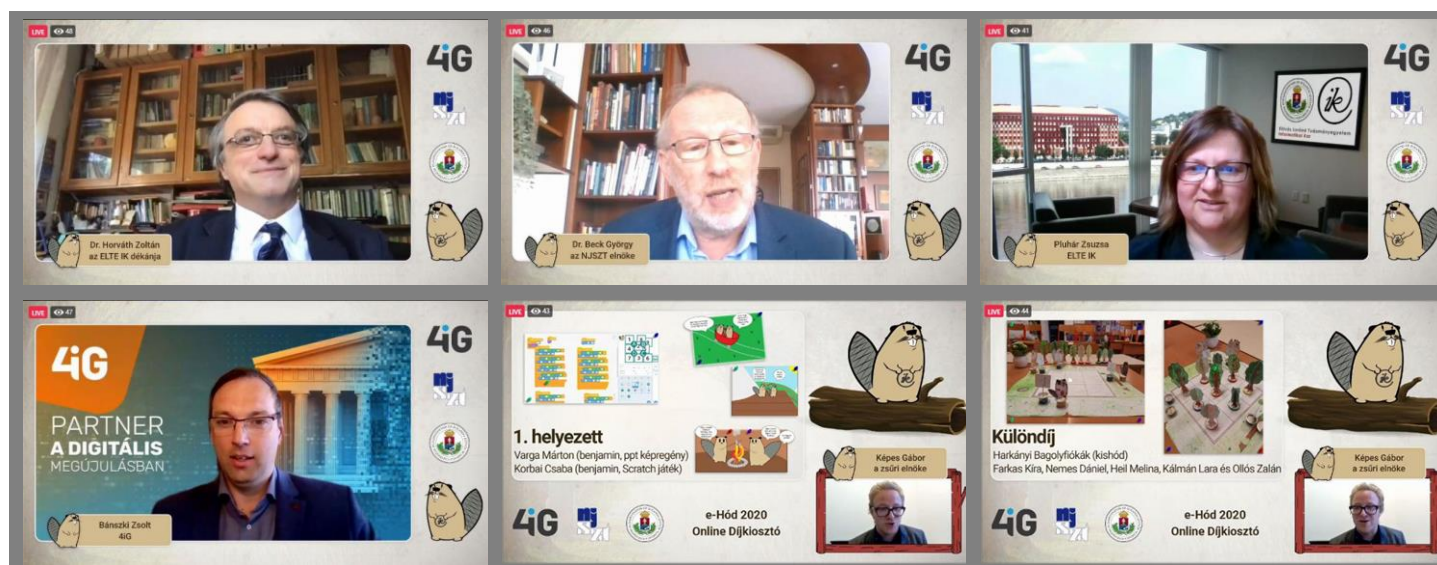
LIVE 48
4iG
Dr. Horváth Zoltán
az ELTE IK dékánja

LIVE 46
4iG
Dr. Beck György
az NJSZT elnöke

LIVE 41
4iG
ik
Pluhár Zsuzsa
ELTE IK

LIVE 47
4iG
PARTNER
A DIGITÁLIS
MEGÚJULÁSBAN
4iG
Bánszki Zsolt
4iG

LIVE 43
1. helyezett
Varga Márton (benjamin, ppt képregény)
Korbai Csaba (benjamin, Scratch játék)
Képes Gábor
a zsűri elnöke
4iG
e-Hód 2020
Online Díjkiosztó

LIVE 44
Különdíj
Harkányi Bagolyfiókák (kishód)
Farkas Kíra, Nemes Dániel, Heil Melina, Kálmán Lara és Ollós Zalán
Képes Gábor
a zsűri elnöke
4iG
e-Hód 2020
Online Díjkiosztó